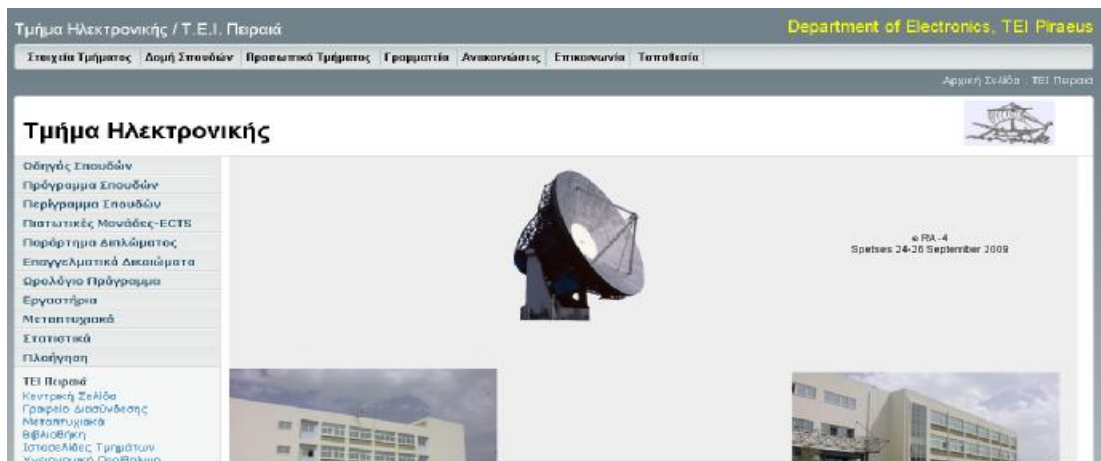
Τμήμα Ηλεκτρονικής / Τ.Ε.Ι. Πειραιά

Department of Electronics, TEI Piraeus

Στοιχεία Τμήματος | Δομή Σπουδών | Προσωπικό Τμήματος | Γραμματεία | Ανακοινώσεις | Επικοινωνία | Τοποθεσία

Αρχική Σελίδα : ΤΕΙ Πειραιά

Τμήμα Ηλεκτρονικής

Οδηγός Σπουδών
Πρόγραμμα Σπουδών
Περίγραμμα Σπουδών
Πιστωτικές Μονάδες-ECTS
Παράρτημα Διπλώματος
Επαγγελματικά Δικαιώματα
Ωρολόγιο Πρόγραμμα
Εργαστήρια
Μεταπτυχιακά
Στατιστικά
Πλοήγηση

e-RA-4
Spetses 24-26 September 2009

ΤΕΙ Πειραιά
Κεντρική Σελίδα
Γραφείο Διασύνδεσης
Μεταπτυχιακά
Βιβλιοθήκη
Ιστοσελίδες Τμημάτων
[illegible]